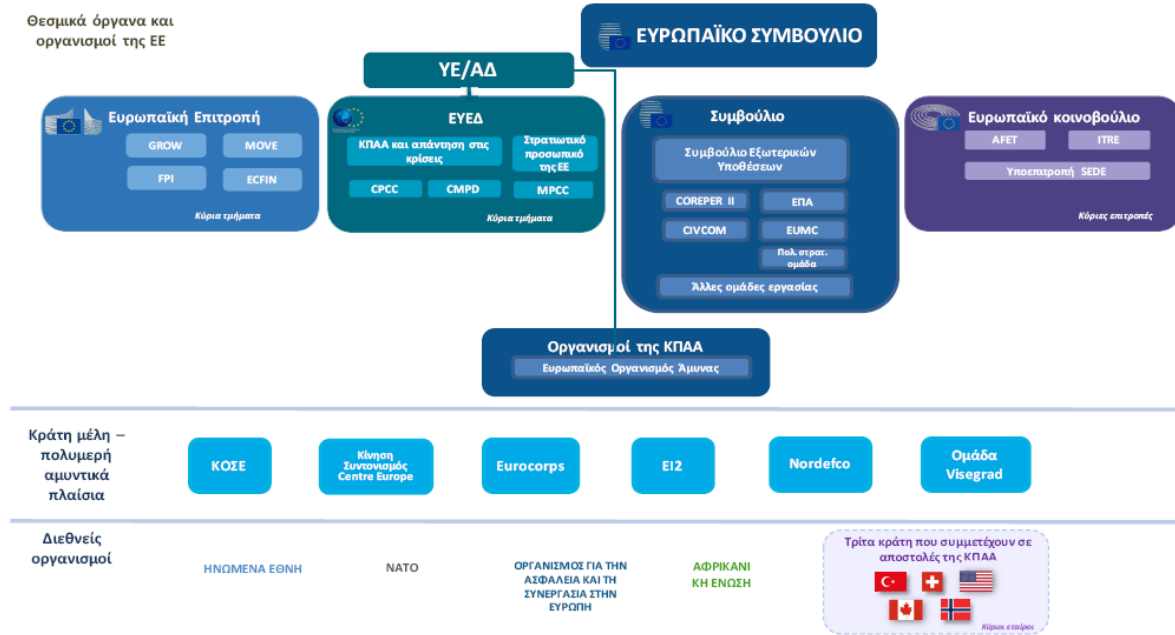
Θεσμικά όργανα και οργανισμοί της ΕΕ

ΕΥΡΩΠΑΪΚΟ ΣΥΜΒΟΥΛΙΟ

ΥΕ/ΑΔ

Ευρωπαϊκή Επιτροπή

GROW

MOVE

FPI

ECFIN

Κύρια τμήματα

ΕΥΕΔ

ΚΠΑΑ και απάντηση στις κρίσεις

Στρατιωτικό προσωπικό της ΕΕ

CPCC

CMPD

MPCC

Κύρια τμήματα

Συμβούλιο

Συμβούλιο Εξωτερικών Υποθέσεων

COREPER II

ΕΠΑ

CIVCOM

EUMC

Πολ. στρατ. ομάδα

Άλλες ομάδες εργασίας

Ευρωπαϊκό κοινοβούλιο

AFET

ITRE

Υποεπιτροπή SEDE

Κύριες επιτροπές

Οργανισμοί της ΚΠΑΑ

Ευρωπαϊκός Οργανισμός Άμυνας

Κράτη μέλη – πολυμερή αμυντικά πλαίσια

ΚΟΣΕ

Κίνηση Συντονισμός Centre Europe

Eurocorps

EI2

Nordefco

Ομάδα Visegrad

Διεθνείς οργανισμοί

ΗΝΩΜΕΝΑ ΕΘΝΗ

ΝΑΤΟ

ΟΡΓΑΝΙΣΜΟΣ ΓΙΑ ΤΗΝ ΑΣΦΑΛΕΙΑ ΚΑΙ ΤΗ ΣΥΝΕΡΓΑΣΙΑ ΣΤΗΝ ΕΥΡΩΠΗ

ΑΦΡΙΚΑΝΙ ΚΗ ΕΝΩΣΗ

Τρίτα κράτη που συμμετέχουν σε αποστολές της ΚΠΑΑ

Κύριοι εταίροι